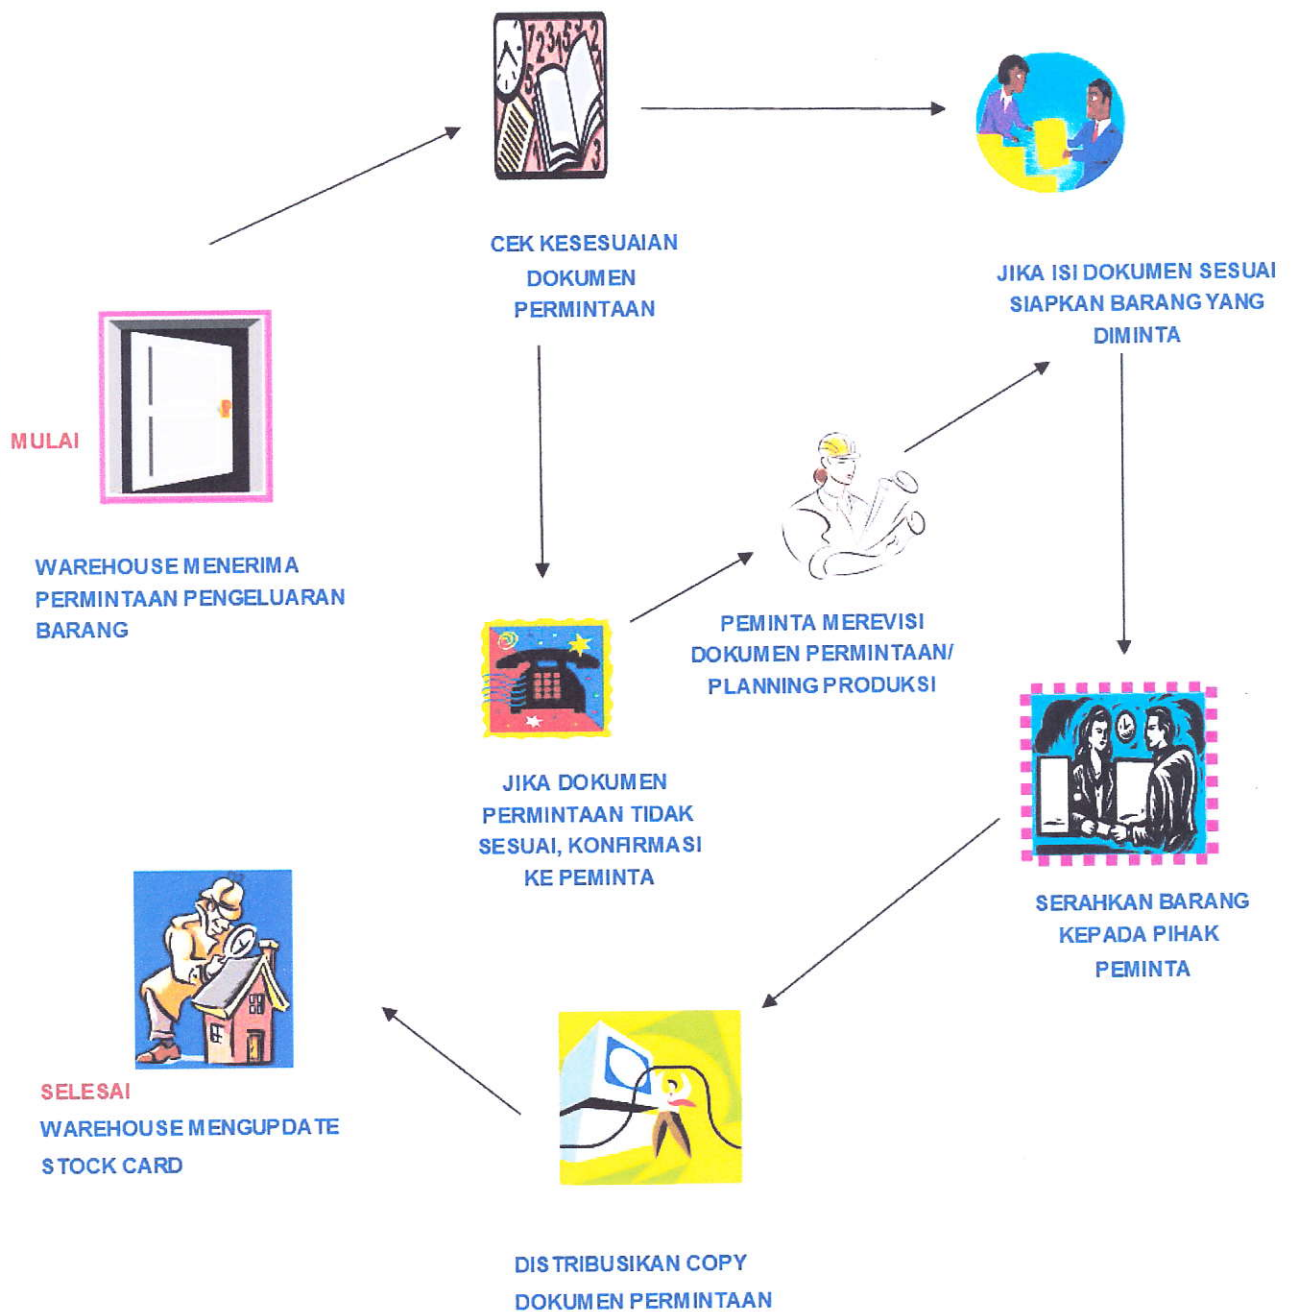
MULAI

WAREHOUSE MENERIMA PERMINTAAN PENGELUARAN BARANG

CEK KESESUAIAN DOKUMEN PERMINTAAN

JIKA ISI DOKUMEN SESUAI SIAPKAN BARANG YANG DIMINTA

PEMINTA MEREVISI DOKUMEN PERMINTAAN/ PLANNING PRODUKSI

JIKA DOKUMEN PERMINTAAN TIDAK SESUAI, KONFIRMASI KE PEMINTA

SERAHKAN BARANG KEPADA PIHAK PEMINTA

SELESAI
WAREHOUSE MENGUPDATE STOCK CARD

DISTRIBUSIKAN COPY DOKUMEN PERMINTAAN